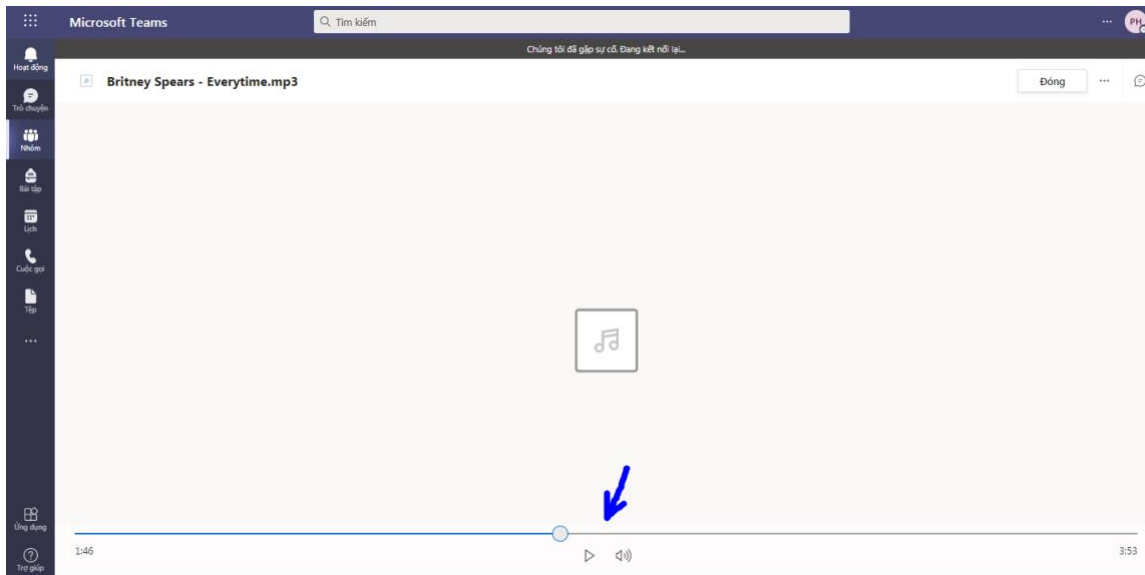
Microsoft Teams

Tìm kiếm

PH

Chúng tôi đã gặp sự cố. Đang kết nối lại...

Hoạt động

Trò chuyện

Nhóm

Bài tập

Lịch

Cuộc gọi

Tệp

...

Ứng dụng

Trợ giúp

Britney Spears - Everytime.mp3

Đóng

...

1:46

3:53